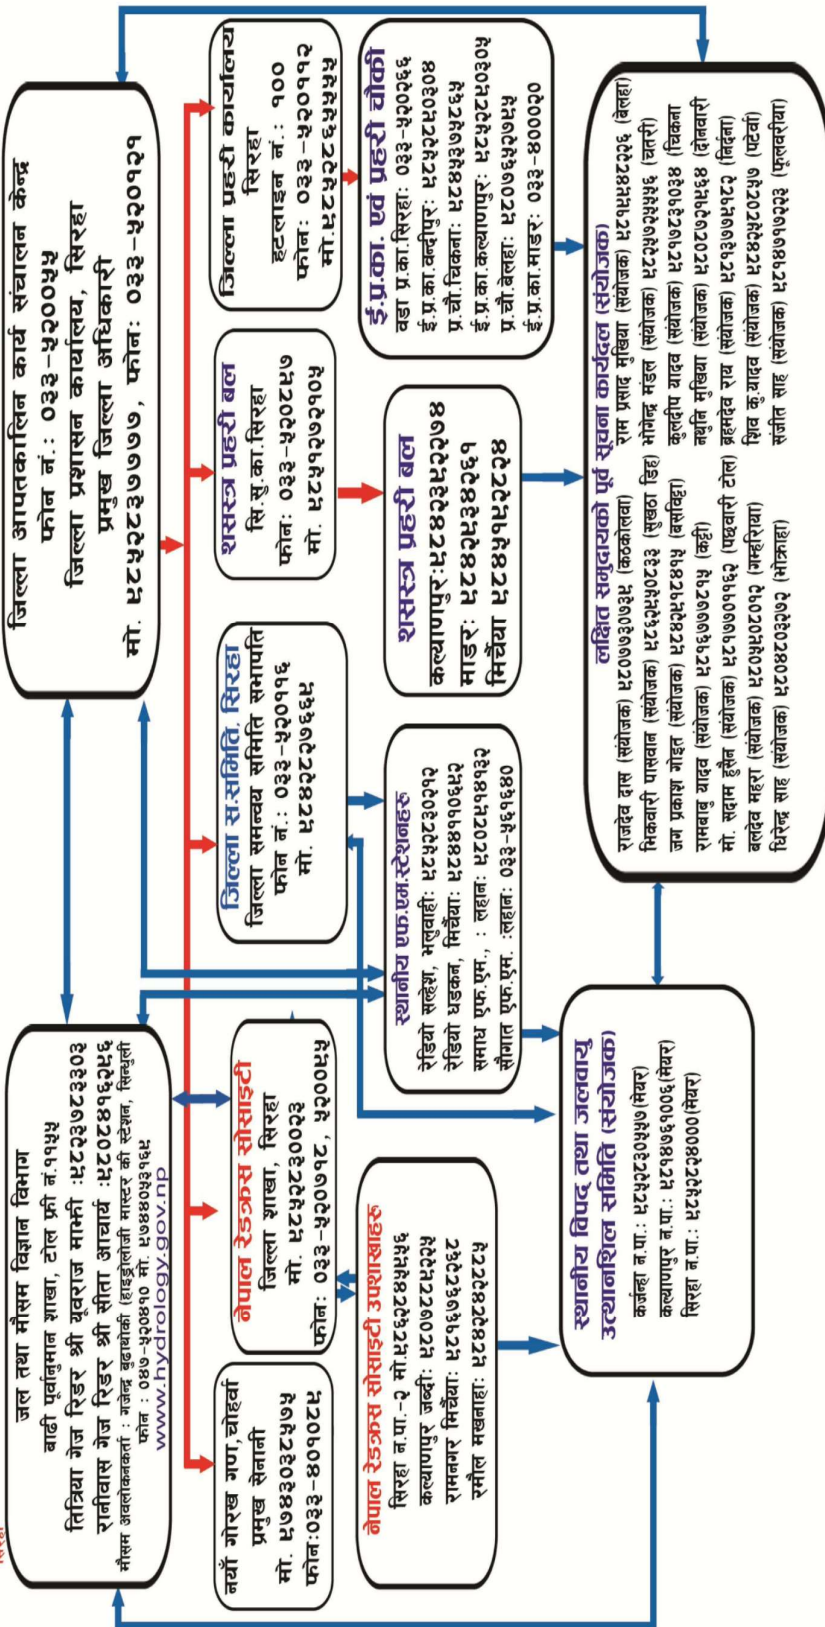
जिल्ला आपतकालिन कार्य संचालन केन्द्र
फोन नं.: ०३३-५२००५५
जिल्ला प्रशासन कार्यालय, सिरहा
प्रमुख जिल्ला अधिकारी
मो. ९८५२८३१७७७, फोन: ०३३-५२०१२१

जिल्ला प्रहरी कार्यालय
सिरहा
हटलाइन नं.: १००
फोन: ०३३-५२०११२
मो. ९८५२८६५५५५

ई.प्र.का. एवं प्रहरी चौकी
वडा प्र.का.सिरहा: ०३३-५२०२६६
ई.प्र.का.लहान: ९८५२८२०३०४
ई.प्र.का.मिर्चैया: ९८४१३७७५६३
प्र.चौ.चिकना: ९८५२८२०३०५
ई.प्र.का.कल्याणपुर: ९८५२८२०३०७
प्र.चौ.बेलहा: ९८०७६५७७५६
ई.प्र.का.माडर: ०३३-४०००७०

जल तथा मौसम विज्ञान विभाग
बाढी पूर्वानुमान शाखा, टोल फ्री नं.११५५
तिलिया गेज रिडर श्री युवराज मामी: ९८२३७८२३०३
रानीवास गेज रिडर श्री सीता आचार्य: ९८०८४१६२५६
मौसम अवलोकनकर्ता: गजेन्द्र बुढाथोकी (हाइड्रोलोजी मास्टर की स्टेशन, सिम्धुली) फोन: ०४७-५२०४१० मो. ९७४४०५३१६५
www.hydrology.gov.np

नेपाल रेडक्रस सोसाइटी
जिल्ला शाखा, सिरहा
मो. ९८५२८३००२३
फोन: ०३३-५२०११८, ५२००५५

जिल्ला स.समिति, सिरहा
जिल्ला समन्वय समिति सभापति
फोन नं.: ०३३-५२०११८
मो. ९८५२८२७६६५

शसस्त्र प्रहरी बल
सि.सु.का.सिरहा
फोन: ०३३-५२०२८७
मो. ९८५२८२०५०१

शसस्त्र प्रहरी बल
कल्याणपुर: ९८४२३५८२७४
माडर: ९८४२५२३४६१
मिर्चैया ९८४२५१९८२४

स्थानीय एफ.एम.स्टेशनहरु
रेडियो सल्हेश, भगुवाहि: ९८५२८३०२१२
रेडियो घड्कन, मिर्चैया: ९८४११०६५१२
समाय एफ.एम. : लहान: ९८०८५१४१३२
सौगात एफ.एम. :लहान: ०३३-५६१६४०

लक्षित समुदायको पूर्व सूचना कार्यदल (संयोजक)
राजदेव दास (संयोजक) ९८०७७३०७३५ (कठकालवा)
भिकवारी पासवान (संयोजक) ९८६९५२०८३३ (सुखठा डिह)
जग प्रकाश गोइत (संयोजक) ९८४१५१८४१५ (बसहिट्टा)
रामबाबु यादव (संयोजक) ९८१६७७७७१५ (कट्टी)
मो. सद्दाम हुसैन (संयोजक) ९८१७७०११६२ (पछवारी टोल)
बलदेव महरा (संयोजक) ९८०४५२८०१२ (जम्दरिया)
धिरेन्द्र साह (संयोजक) ९८०४८०३२७२ (भोक्राहा)
राम प्रसाद मुखिया (संयोजक) ९८१५४५४८२१६ (बिलहा)
भोगेन्द्र मंडल (संयोजक) ९८०७७५७४५६ (छतरी)
कुलदीप यादव (संयोजक) ९८१७८३१०३४ (चिकना)
नथुनि मुखिया (संयोजक) ९८०८७९५८४ (दोनवारी)
ब्रह्मदेव राय (संयोजक) ९८१३७७५१२२ (चिरैना)
शिव कु.यादव (संयोजक) ९८४२५२८७४७ (पटेर्वा)
संजीत साह (संयोजक) ९८१४७७२३३ (फुलबरिया)

नयाँ गोरख गण, चोहर्वा
प्रमुख सेनानी
मो. ९७४४३०३८७७५
फोन:०३३-४०१०७५

नेपाल रेडक्रस सोसाइटी उपशाखाहरु
सिरहा न.पा.-२ मो.९८६१२८४५५५६
कल्याणपुर जब्दी: ९८०४७२२७३३
रामनगर मिर्चैया: ९८१६७६८२६८
रमौल मखनाहा: ९८४२८४८२७५

स्थानीय विपद् तथा जलवायु उत्थानशिल समिति (संयोजक)
कर्जन्हा न.पा.: ९८५२८३०५५७(मेयर)
कल्याणपुर न.पा.: ९८१४७६१००६(मेयर)
सिरहा न.पा.: ९८५२८२४०००(मेयर)